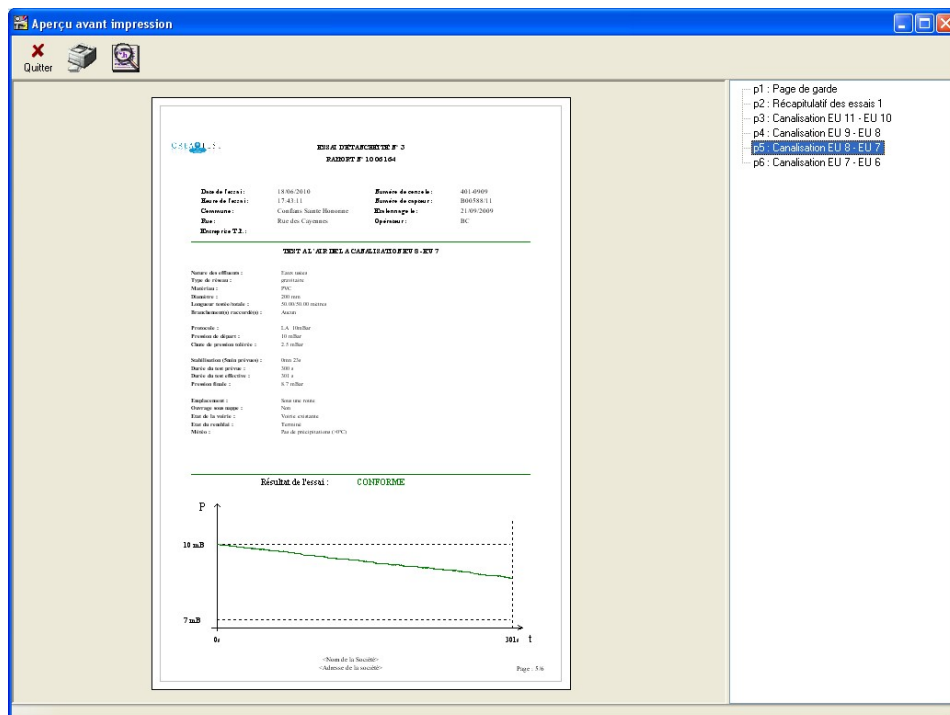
Aperçu avant impression

Quitter

CASAR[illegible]

ESSAI D'ETANCHÉITÉ Nº 3
RAPORT Nº 1006164

Date de l'essai : 18/06/2010
Heure de l'essai : 17:43:11
Commune : Conflans Sainte Honorine
Rue : Rue des Cayennes
Entreprise T.S. :

Numéro de console : 401-0909
Numéro de capteur : B00588/11
Etalonnage le : 21/09/2009
Opérateur : BC

TEST A L'AIR DE LA CANALISATION EU 8 - EU 7

Nature des effluents : Eaux usées
Type de réseau : gravitaire
Matériau : PVC
Diamètre : 200 mm
Longueur totale/testée : 50.00/50.00 mètres
Branchement(s) raccordé(s) : Aucun

Protocole : LA 10mBar
Pression de départ : 10 mBar
Chute de pression admise : 2.5 mBar

Stabilisation (Suite prévue) : 0mn 23s
Durée du test prévue : 300 s
Durée du test effective : 301 s
Pression finale : 8.7 mBar

Emplacement : Sous une route
Ouvrage sous nappe : Non
Etat de la voirie : Voirie existante
Etat du remblai : Terminé
Météo : Pas de précipitations (>0°C)

Résultat de l'essai : CONFORME

P
10 mB
7 mB
0s
301s
t

<Nom de la Société>
<Adresse de la société>
Page : 5/6

p1 : Page de garde
p2 : Récapitulatif des essais 1
p3 : Canalisation EU 11 - EU 10
p4 : Canalisation EU 9 - EU 8
p5 : Canalisation EU 8 - EU 7
p6 : Canalisation EU 7 - EU 6